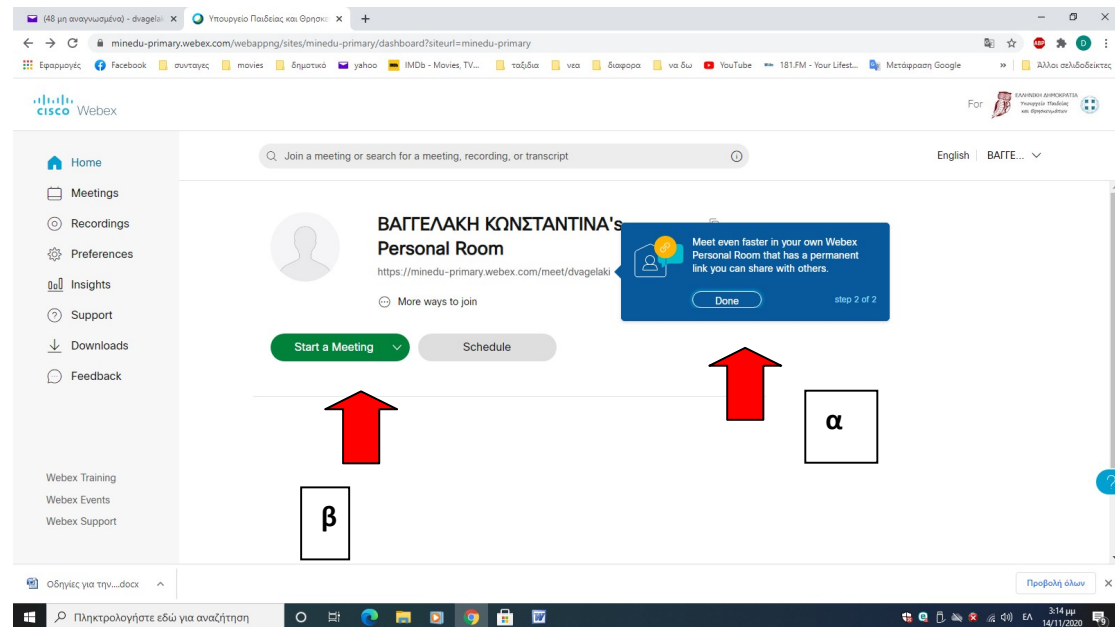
(48 μη αναγνωσμένα) - dvagelak ×
Υπουργείο Παιδείας και Θρησκ ×
+

minedu-primary.webex.com/webappng/sites/minedu-primary/dashboard?siteurl=minedu-primary

Εφαρμογές  Facebook  συνταγες  movies  δημοτικό  yahoo  IMDb - Movies, TV...  ταξίδια  νεα  διαφορα  να δω  YouTube  181.FM - Your Lifest...  Μετάφραση Google  »  Άλλοι σελιδοδείκτες

cisco Webex

For  ΕΛΛΗΝΙΚΗ ΔΗΜΟΚΡΑΤΙΑ Υπουργείο Παιδείας και Θρησκευμάτων

Join a meeting or search for a meeting, recording, or transcript

English | ΒΑΓΓΕ...

Home
Meetings
Recordings
Preferences
Insights
Support
Downloads
Feedback

ΒΑΓΓΕΛΑΚΗ ΚΩΝΣΤΑΝΤΙΝΑ's Personal Room
https://minedu-primary.webex.com/meet/dvagelaki

More ways to join

Meet even faster in your own Webex Personal Room that has a permanent link you can share with others.

Done
step 2 of 2

Start a Meeting
Schedule

α

β

Webex Training
Webex Events
Webex Support

Οδηγίες για την....docx

Προβολή όλων

Πληκτρολογήστε εδώ για αναζήτηση

ΕΛ
3:14 μμ
14/11/2020